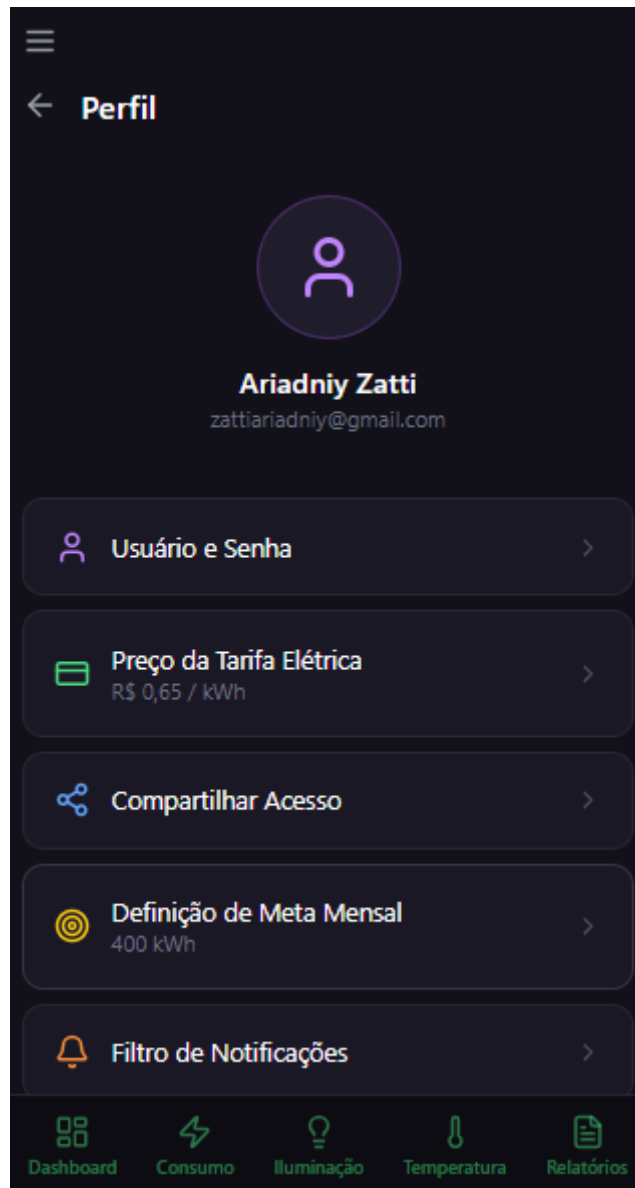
Perfil

Ariadniy Zatti
zattiariadniy@gmail.com

Usuário e Senha

Preço da Tarifa Elétrica
R$ 0,65 / kWh

Compartilhar Acesso

Definição de Meta Mensal
400 kWh

Filtro de Notificações

Dashboard
Consumo
Iluminação
Temperatura
Relatórios